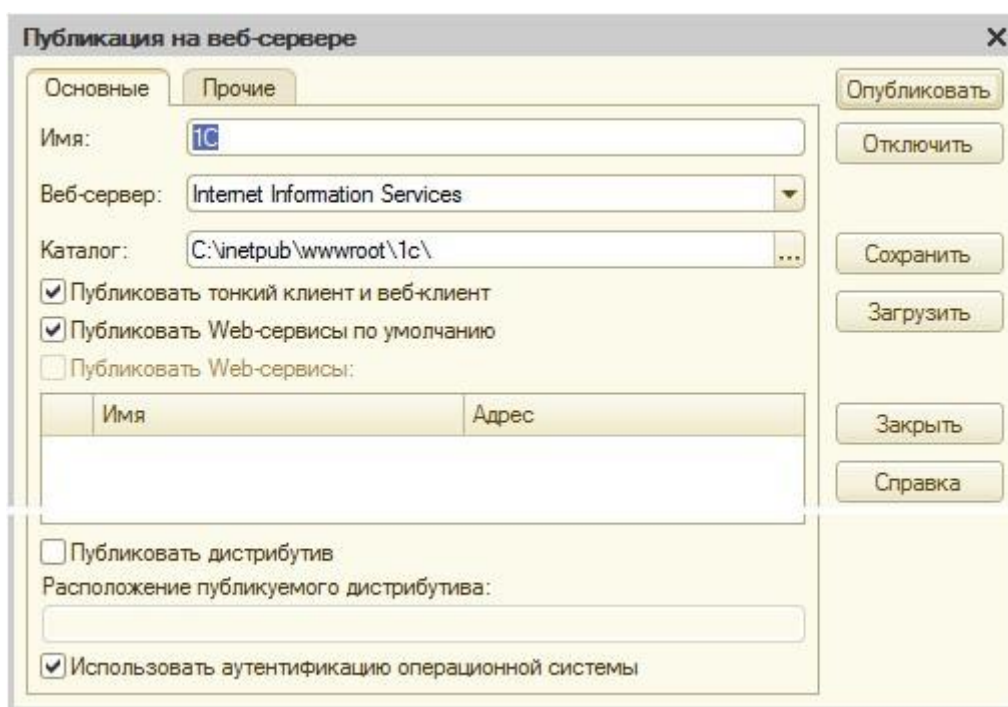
Публикация на веб-сервере

×

Основные

Прочие

Имя: 1С

Веб-сервер: Internet Information Services

Каталог: C:\inetpub\wwwroot\1c\

...

Публиковать тонкий клиент и веб-клиент

Публиковать Web-сервисы по умолчанию

Публиковать Web-сервисы:

| Имя | Адрес |
|---|---|
| | |

Публиковать дистрибутив

Расположение публикуемого дистрибутива:

Использовать аутентификацию операционной системы

Опубликовать

Отключить

Сохранить

Загрузить

Закрыть

Справка